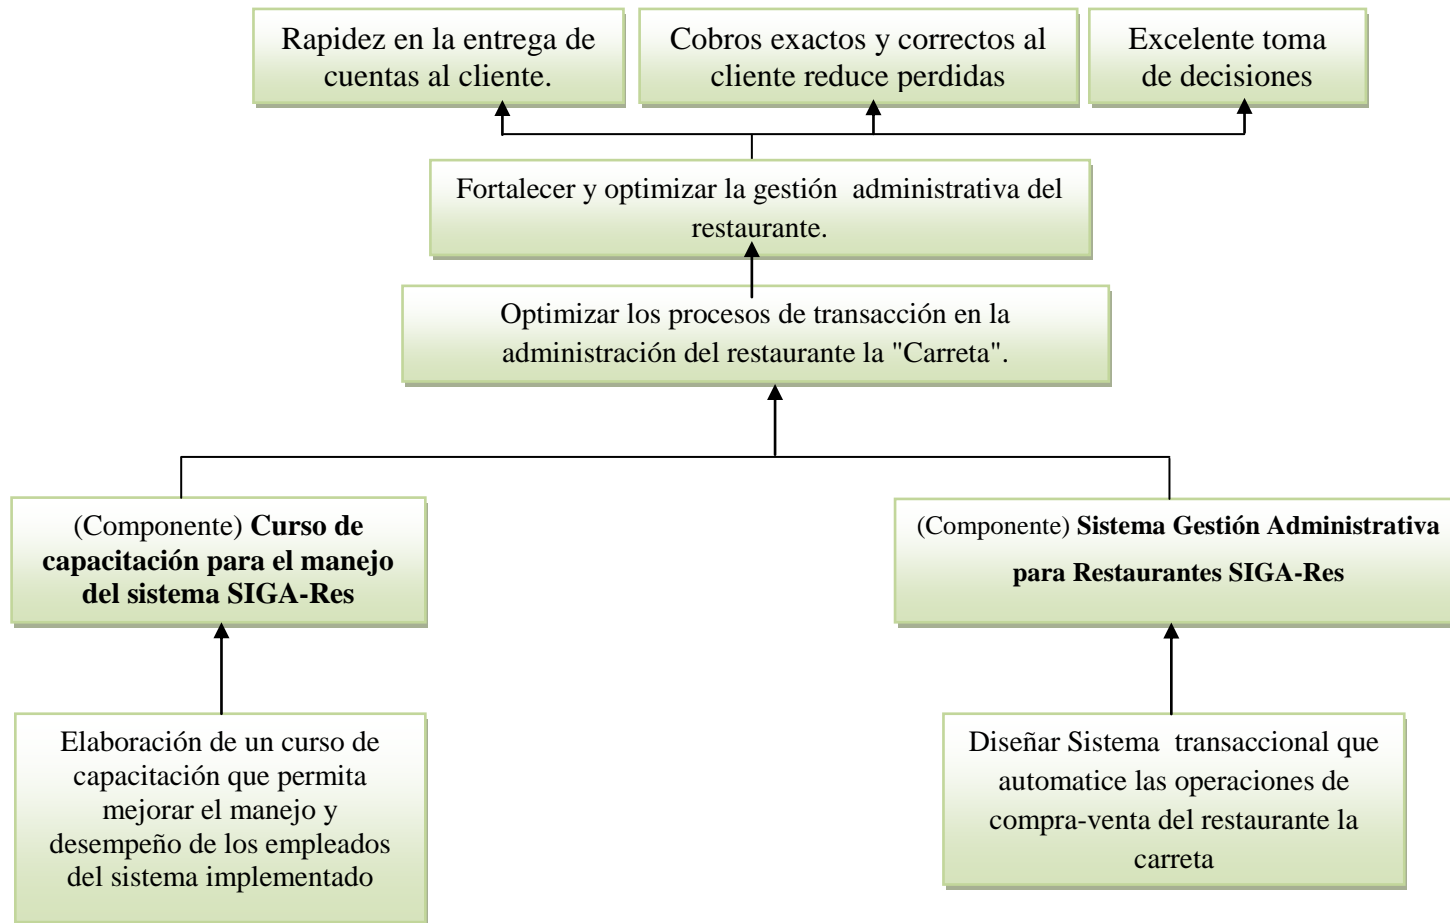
Rapidez en la entrega de cuentas al cliente.

Cobros exactos y correctos al cliente reduce perdidas

Excelente toma de decisiones

Fortalecer y optimizar la gestión administrativa del restaurante.

Optimizar los procesos de transacción en la administración del restaurante la "Carreta".

(Componente) **Curso de capacitación para el manejo del sistema SIGA-Res**

(Componente) **Sistema Gestión Administrativa para Restaurantes SIGA-Res**

Elaboración de un curso de capacitación que permita mejorar el manejo y desempeño de los empleados del sistema implementado

Diseñar Sistema transaccional que automatice las operaciones de compra-venta del restaurante la carreta